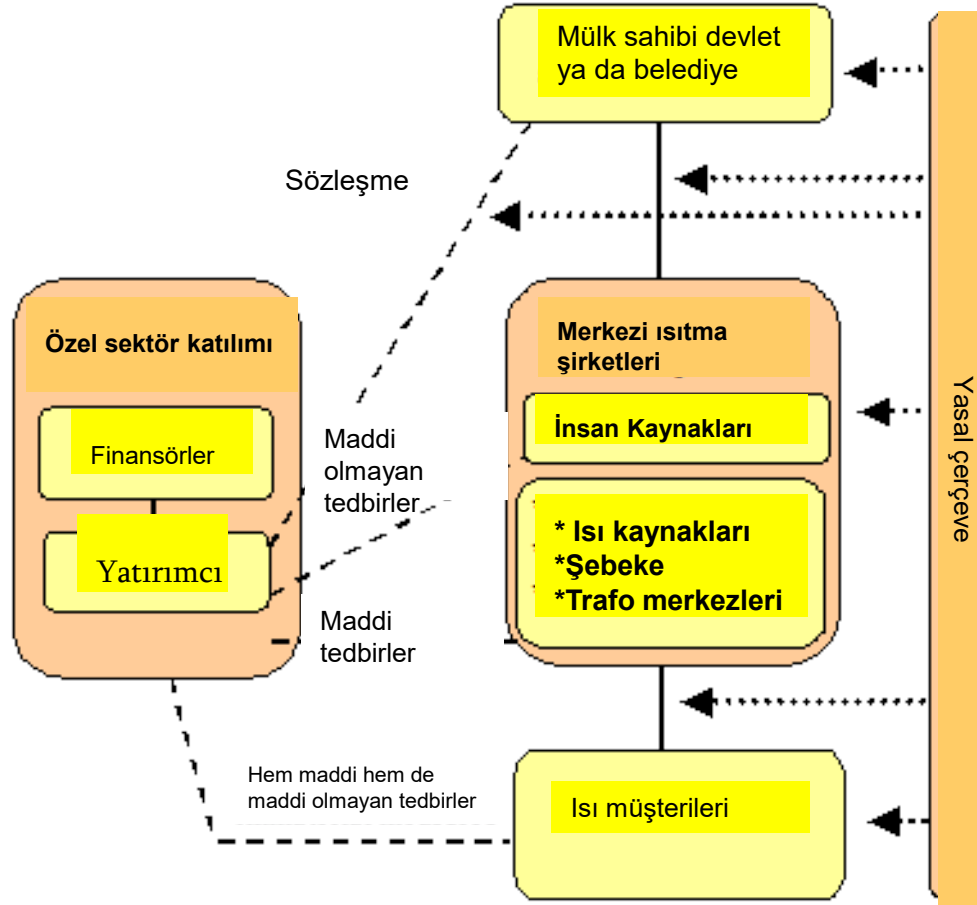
Mülk sahibi devlet ya da belediye

Sözleşme

Özel sektör katılımı

Finansörler

Yatırımcı

Maddi olmayan tedbirler

Maddi tedbirler

Merkezi ısıtma şirketleri

İnsan Kaynakları

* Isı kaynakları
*Şebeke
*Trafo merkezleri

Yasal çerçeve

Hem maddi hem de maddi olmayan tedbirler

Isı müşterileri